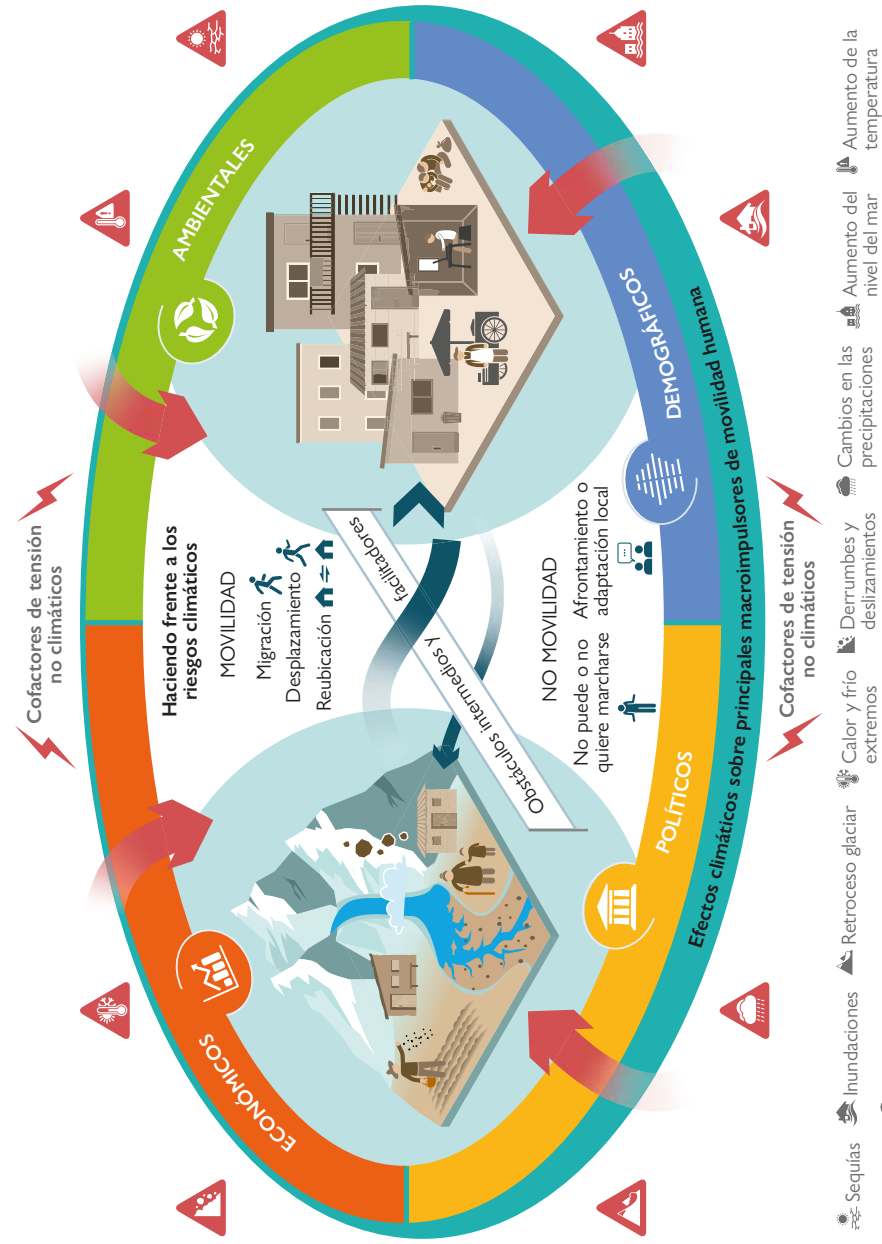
AMBIENTALES

DEMOGRÁFICOS

POLÍTICOS

ECONÓMICOS

Efectos climáticos sobre principales macroimpulsores de movilidad humana

Cofactores de tensión no climáticos

Cofactores de tensión no climáticos

Haciendo frente a los riesgos climáticos

MOVILIDAD

Migración

Desplazamiento

Reubicación

NO MOVILIDAD

No puede o no quiere marcharse

Afrontamiento o adaptación local

Obstáculos intermedios y facilitadores

Sequías

Inundaciones

Retroceso glaciar

Calor y frío extremos

Derrumbes y deslizamientos

Cambios en las precipitaciones

Aumento del nivel del mar

Aumento de la temperatura